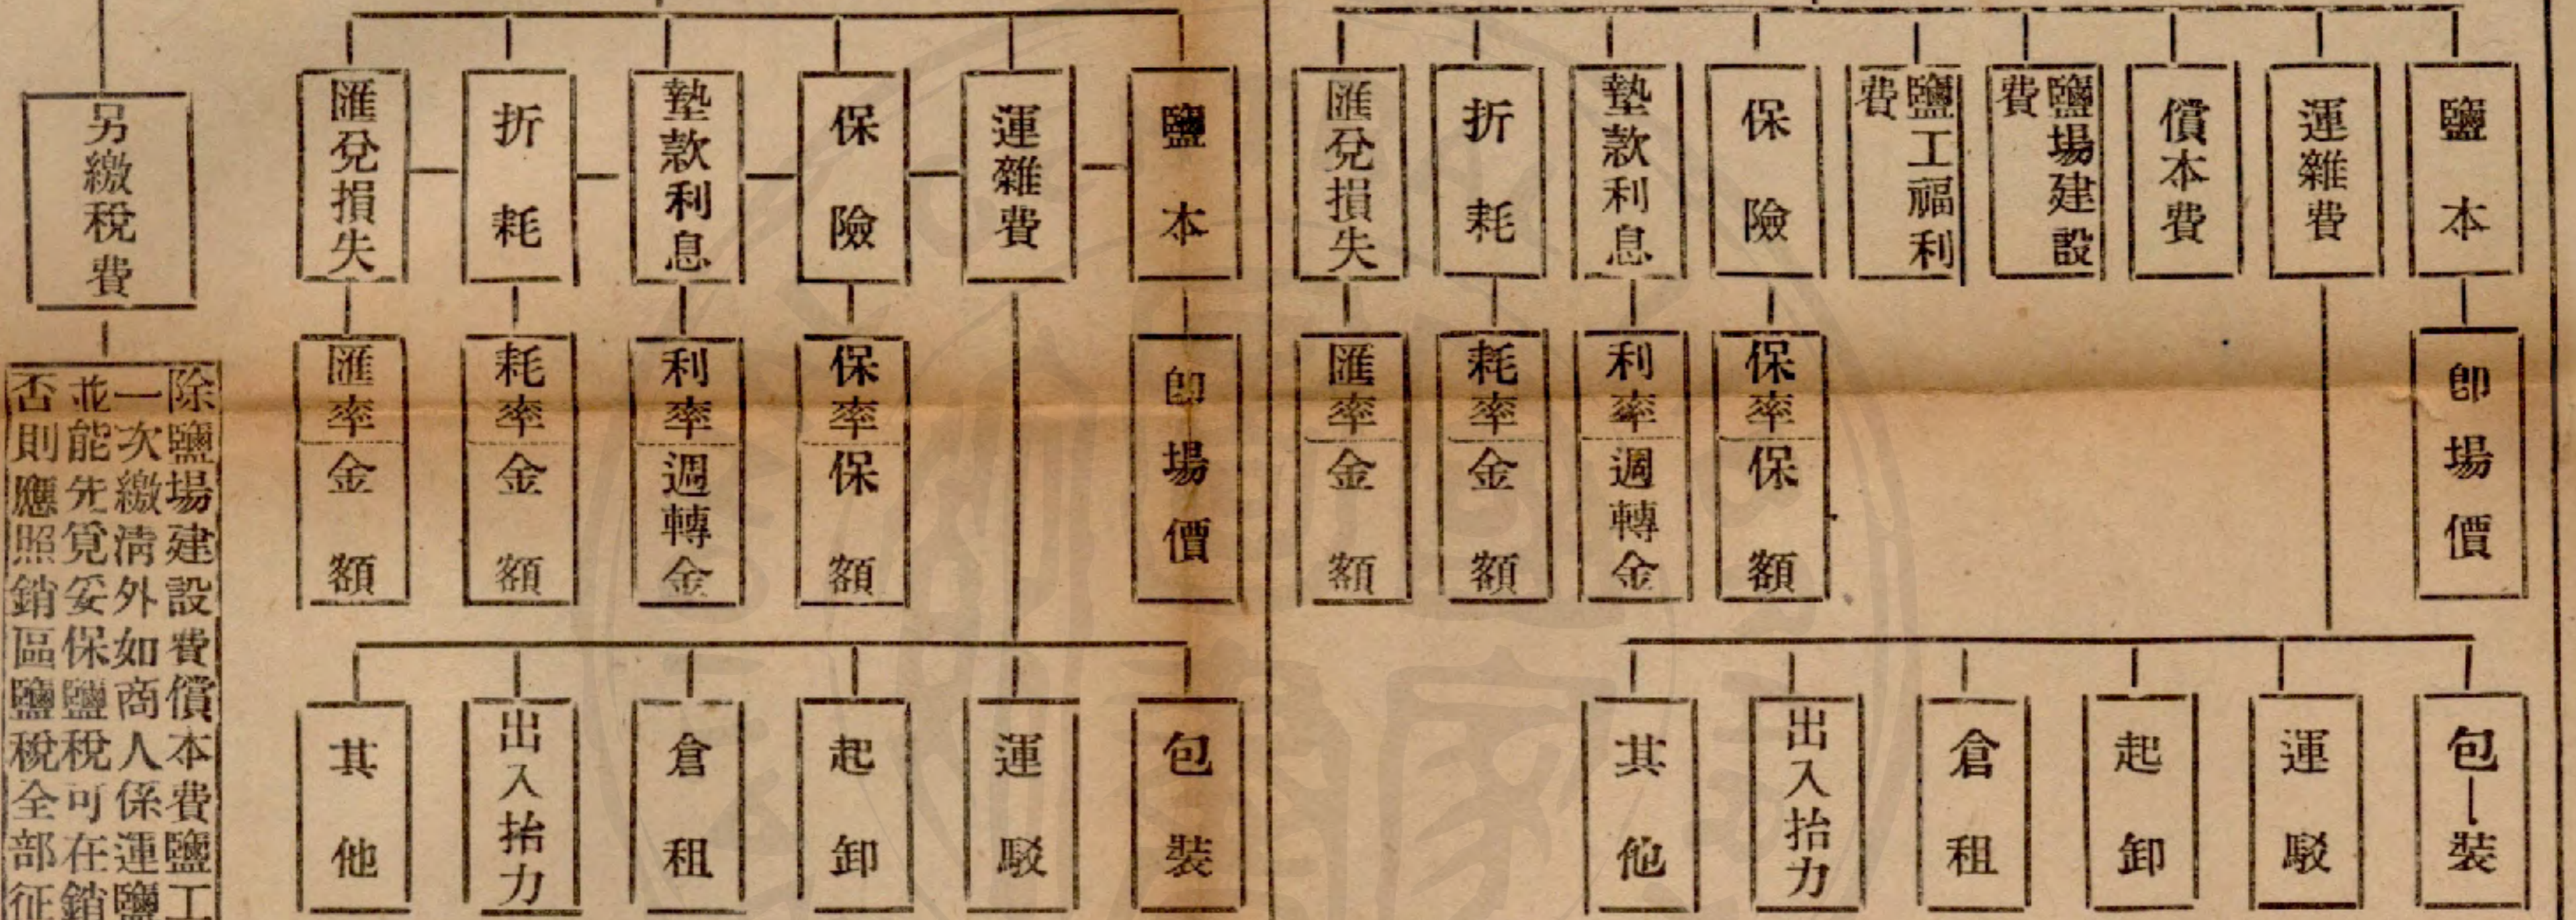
另繳稅費

除鹽場建設費償本費鹽工一次繳清外如商人保運並能先覓妥保鹽稅可在運否則應照銷區鹽稅全部征

匯兌損失

匯率金額

折耗

耗率金額

墊款利息

利率週轉金

保險

保率保額

運雜費

鹽本

即場價

其他

出入抬力

倉租

起卸

運駁

包裝

匯兌損失

匯率金額

折耗

耗率金額

墊款利息

利率週轉金

保險

保率保額

鹽工福利費

鹽場建設費

償本費

運雜費

鹽本

即場價

其他

出入抬力

倉租

起卸

運駁

包裝